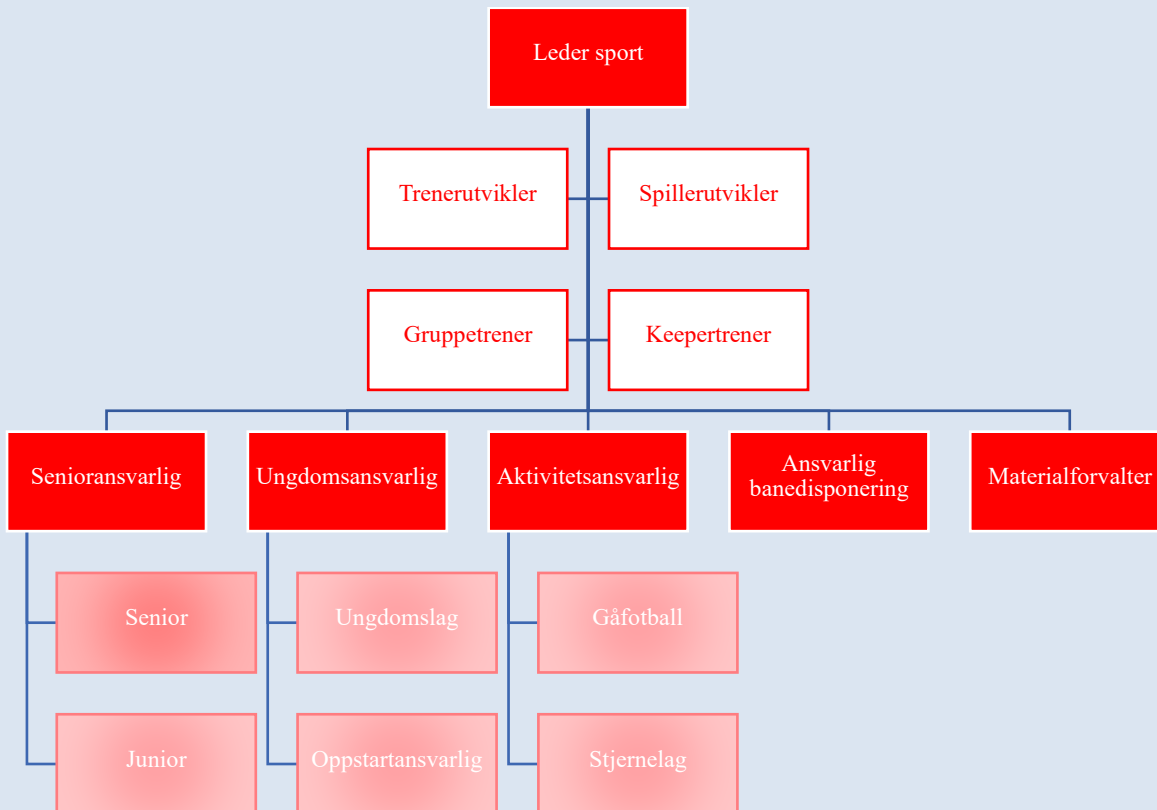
Leder sport

Trenerutvikler

Spillerutvikler

Gruppetrener

Keepertrener

Senioransvarlig

Ungdomsansvarlig

Aktivitetsansvarlig

Ansvarlig banedisponering

Materialforvalter

Senior

Junior

Ungdomslag

Oppstartansvarlig

Gåfotball

Stjernelag